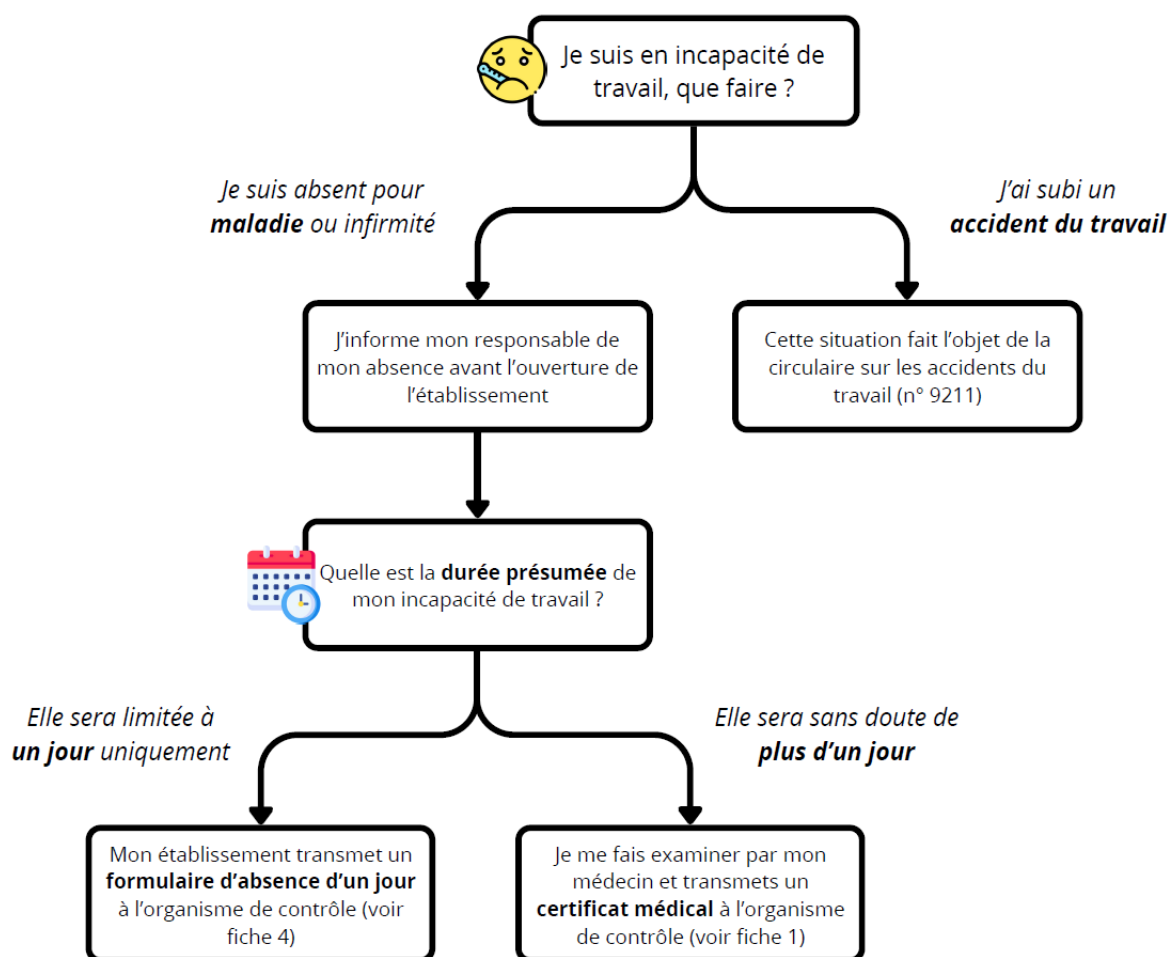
Je suis en incapacité de travail, que faire ?

Je suis absent pour **maladie** ou infirmité

J'ai subi un **accident du travail**

J'informe mon responsable de mon absence avant l'ouverture de l'établissement

Cette situation fait l'objet de la circulaire sur les accidents du travail (n° 9211)

Quelle est la **durée présumée** de mon incapacité de travail ?

Elle sera limitée à **un jour** uniquement

Elle sera sans doute de **plus d'un jour**

Mon établissement transmet un **formulaire d'absence d'un jour** à l'organisme de contrôle (voir fiche 4)

Je me fais examiner par mon médecin et transmets un **certificat médical** à l'organisme de contrôle (voir fiche 1)